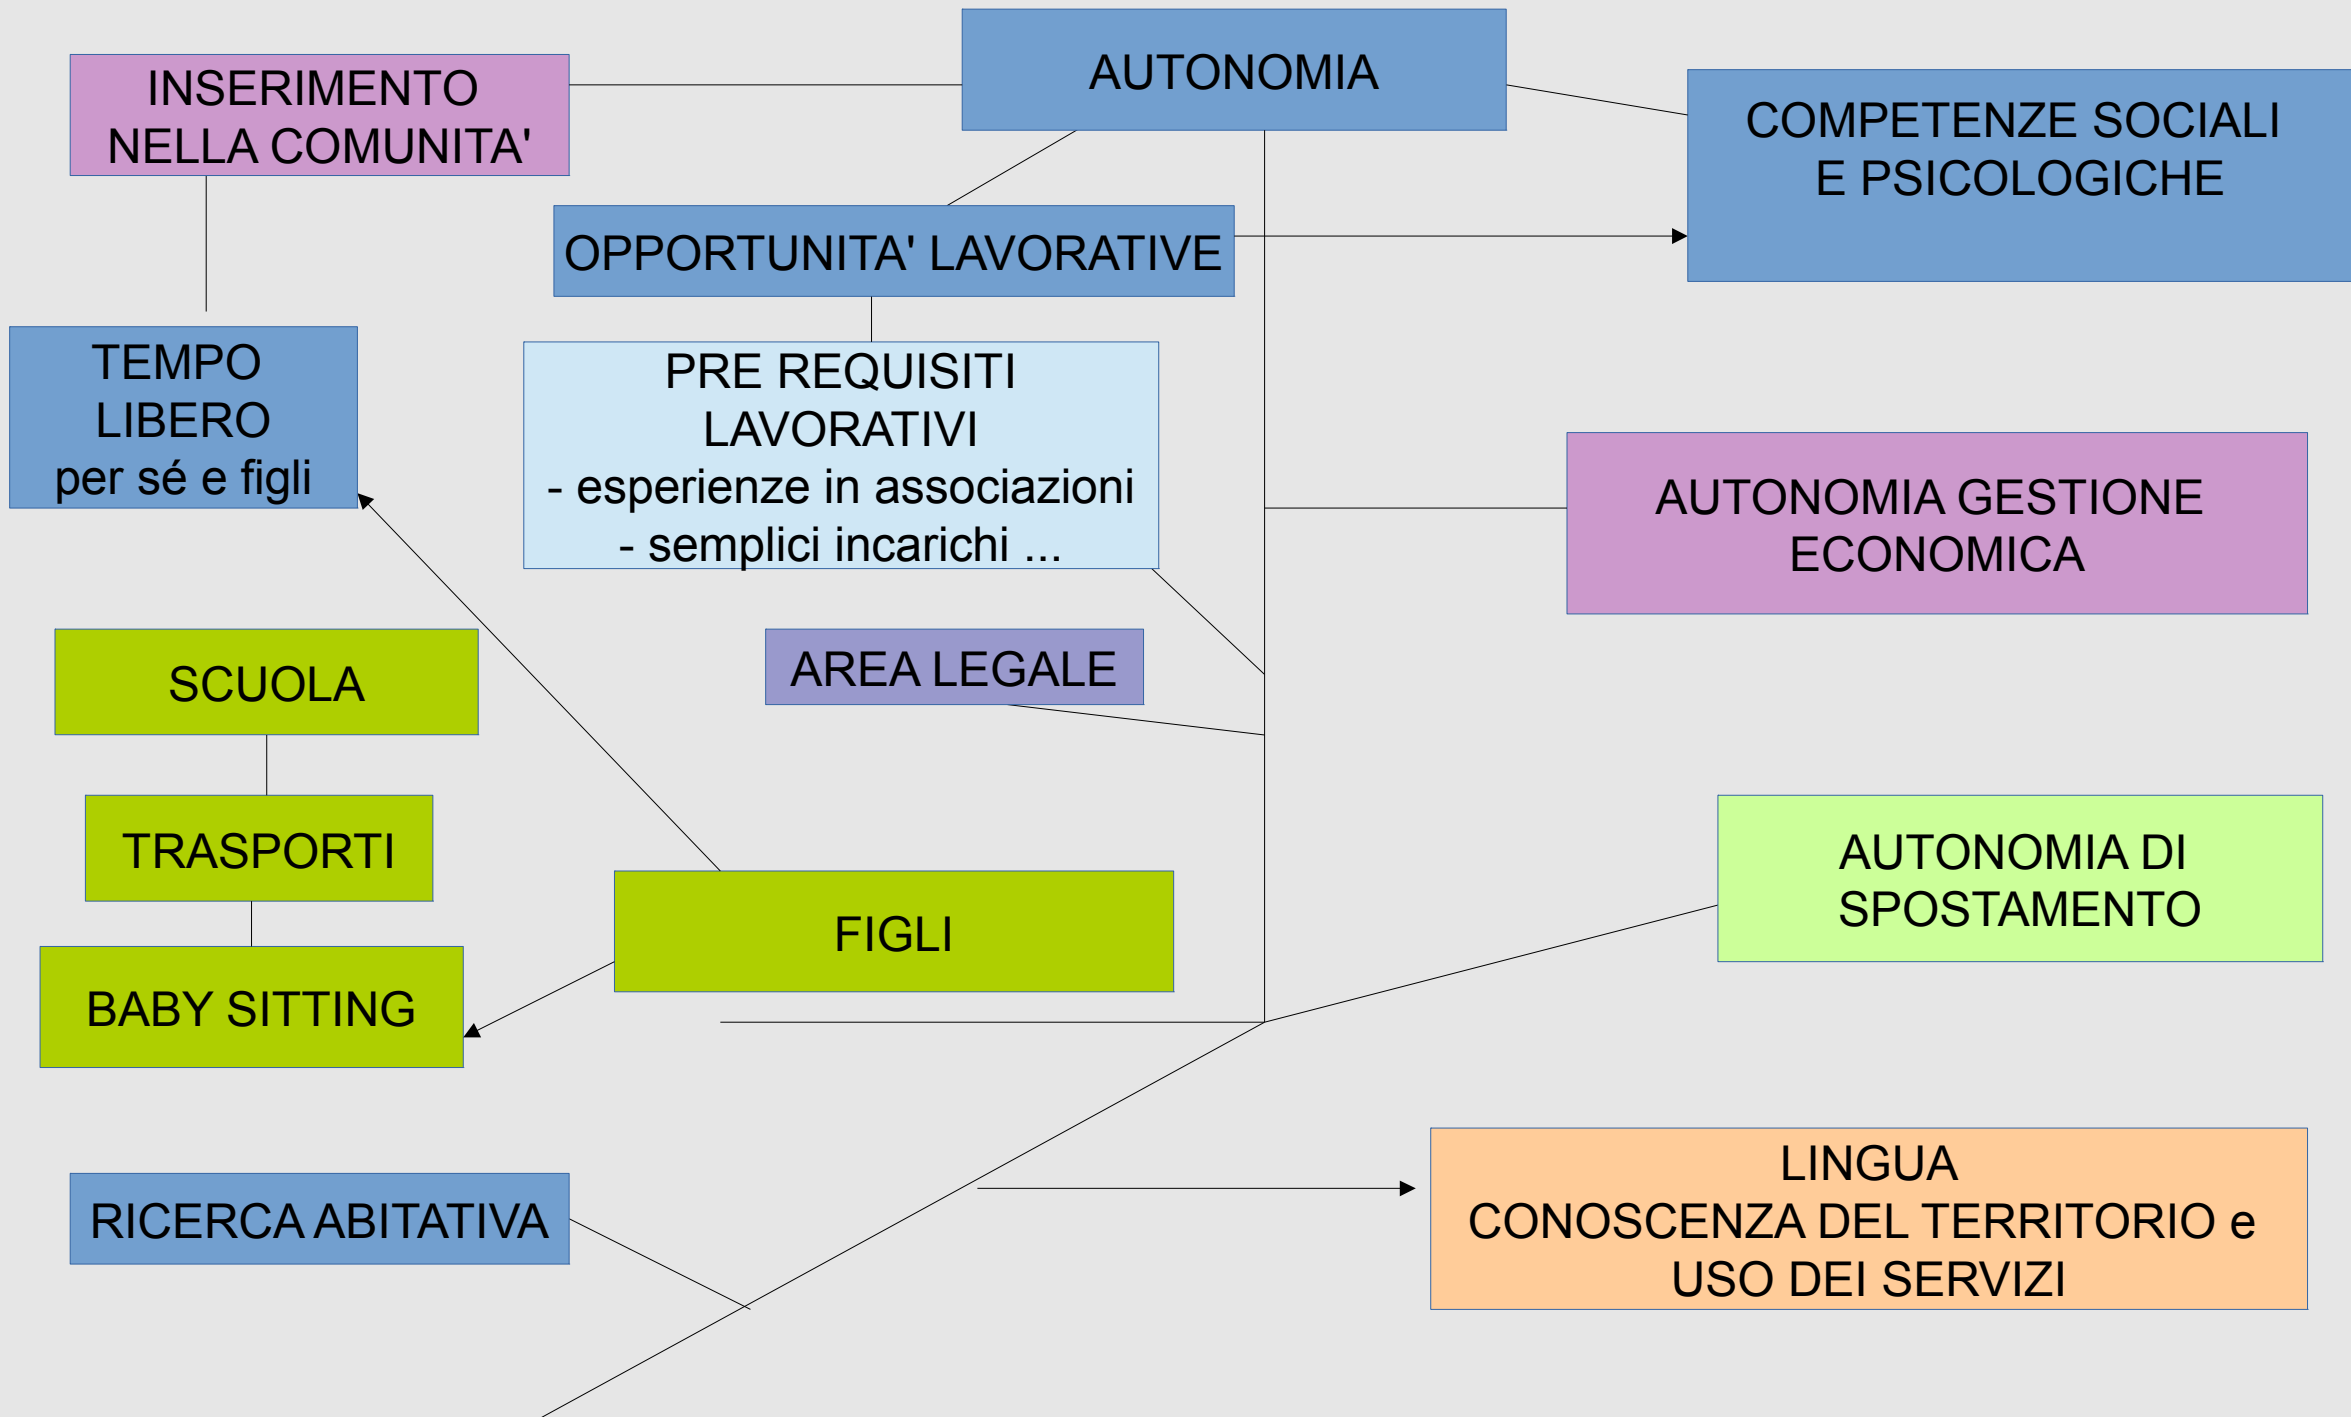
INSERIMENTO NELLA COMUNITA'

AUTONOMIA

COMPETENZE SOCIALI E PSICOLOGICHE

OPPORTUNITA' LAVORATIVE

TEMPO LIBERO per sé e figli

PRE REQUISITI LAVORATIVI
- esperienze in associazioni
- semplici incarichi ...

AUTONOMIA GESTIONE ECONOMICA

SCUOLA

AREA LEGALE

TRASPORTI

AUTONOMIA DI SPOSTAMENTO

FIGLI

BABY SITTING

LINGUA
CONOSCENZA DEL TERRITORIO e USO DEI SERVIZI

RICERCA ABITATIVA